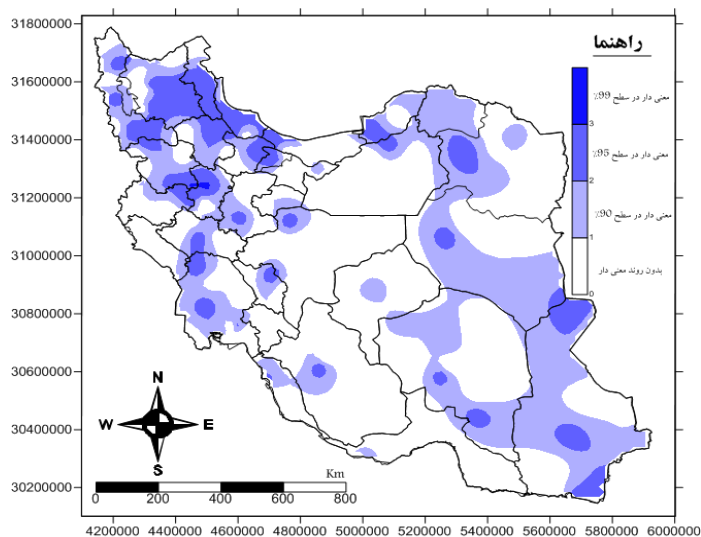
31800000
31600000
31400000
31200000
31000000
30800000
30600000
30400000
30200000

راهنما

معنی دار در سطح ٪99
3
معنی دار در سطح ٪95
2
معنی دار در سطح ٪90
1
بدون روند معنی دار
0

N
W
E
S

Km
0 200 400 600 800

4200000 4400000 4600000 4800000 5000000 5200000 5400000 5600000 5800000 6000000